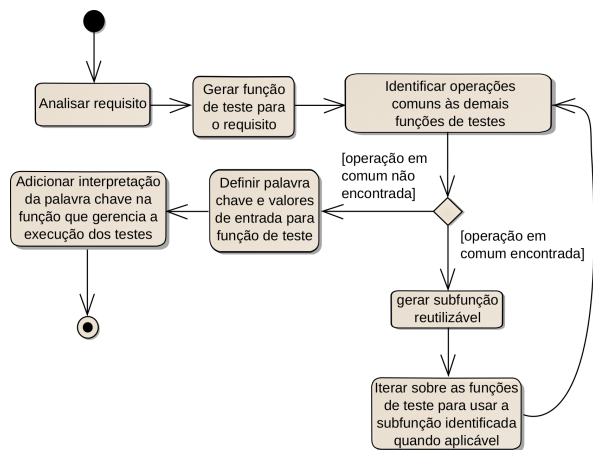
Analisar requisito

Gerar função de teste para o requisito

Identificar operações comuns às demais funções de testes

[operação em comum não encontrada]

Definir palavra chave e valores de entrada para função de teste

Adicionar interpretação da palavra chave na função que gerencia a execução dos testes

[operação em comum encontrada]

gerar subfunção reutilizável

Iterar sobre as funções de teste para usar a subfunção identificada quando aplicável